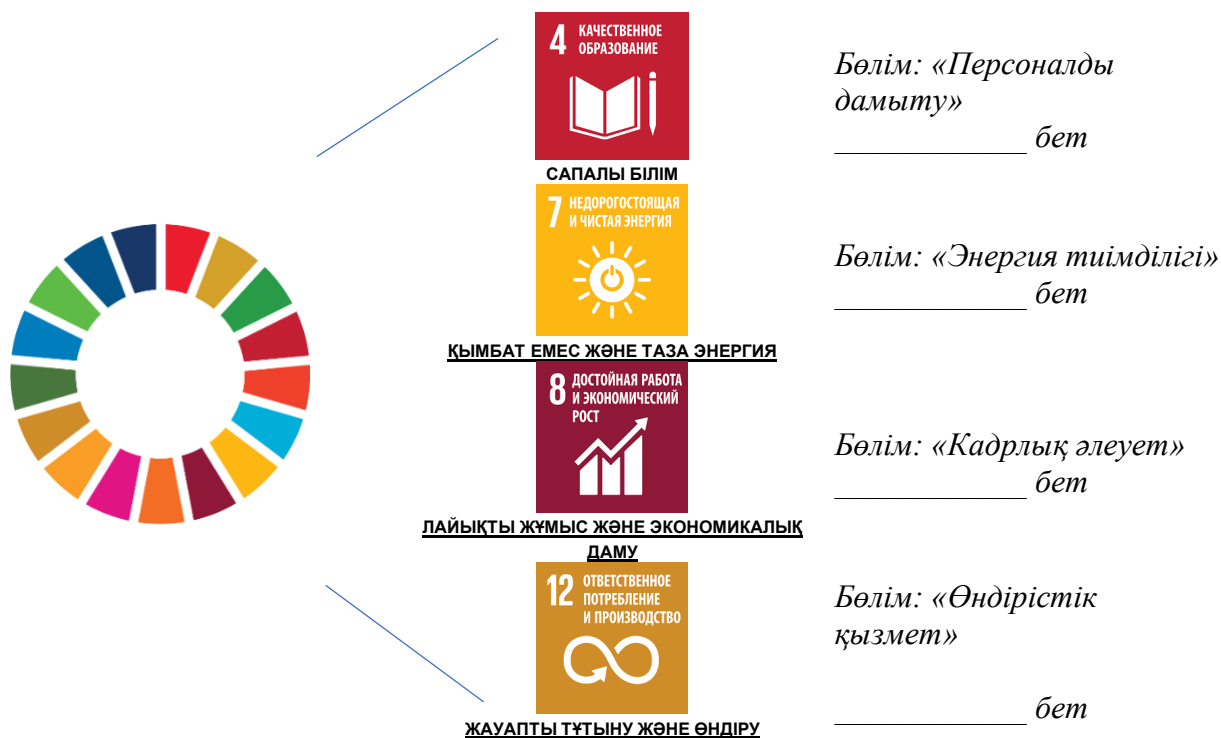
4 КАЧЕСТВЕННОЕ ОБРАЗОВАНИЕ

САПАЛЫ БІЛІМ

Бөлім: «Персоналды дамыту»

____________ бет

7 НЕДОРОГОСТОЯЩАЯ И ЧИСТАЯ ЭНЕРГИЯ

ҚЫМБАТ ЕМЕС ЖӘНЕ ТАЗА ЭНЕРГИЯ

Бөлім: «Энергия тиімділігі»

____________ бет

8 ДОСТОЙНАЯ РАБОТА И ЭКОНОМИЧЕСКИЙ РОСТ

ЛАЙЫҚТЫ ЖҰМЫС ЖӘНЕ ЭКОНОМИКАЛЫҚ ДАМУ

Бөлім: «Кадрлық әлеует»

____________ бет

12 ОТВЕТСТВЕННОЕ ПОТРЕБЛЕНИЕ И ПРОИЗВОДСТВО

ЖАУАПТЫ ТҰТЫНУ ЖӘНЕ ӨНДІРУ

Бөлім: «Өндірістік қызмет»

____________ бет